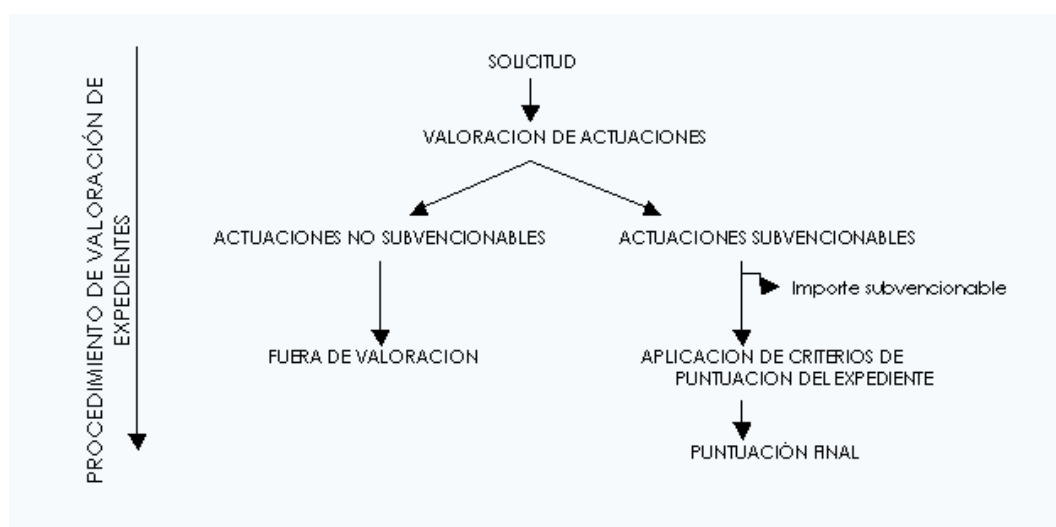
PROCEDIMIENTO DE VALORACIÓN DE EXPEDIENTES

SOLICITUD

VALORACION DE ACTUACIONES

ACTUACIONES NO SUBVENCIONABLES

FUERA DE VALORACION

ACTUACIONES SUBVENCIONABLES

Importe subvencionable

APLICACION DE CRITERIOS DE PUNTUACION DEL EXPEDIENTE

PUNTUACIÓN FINAL